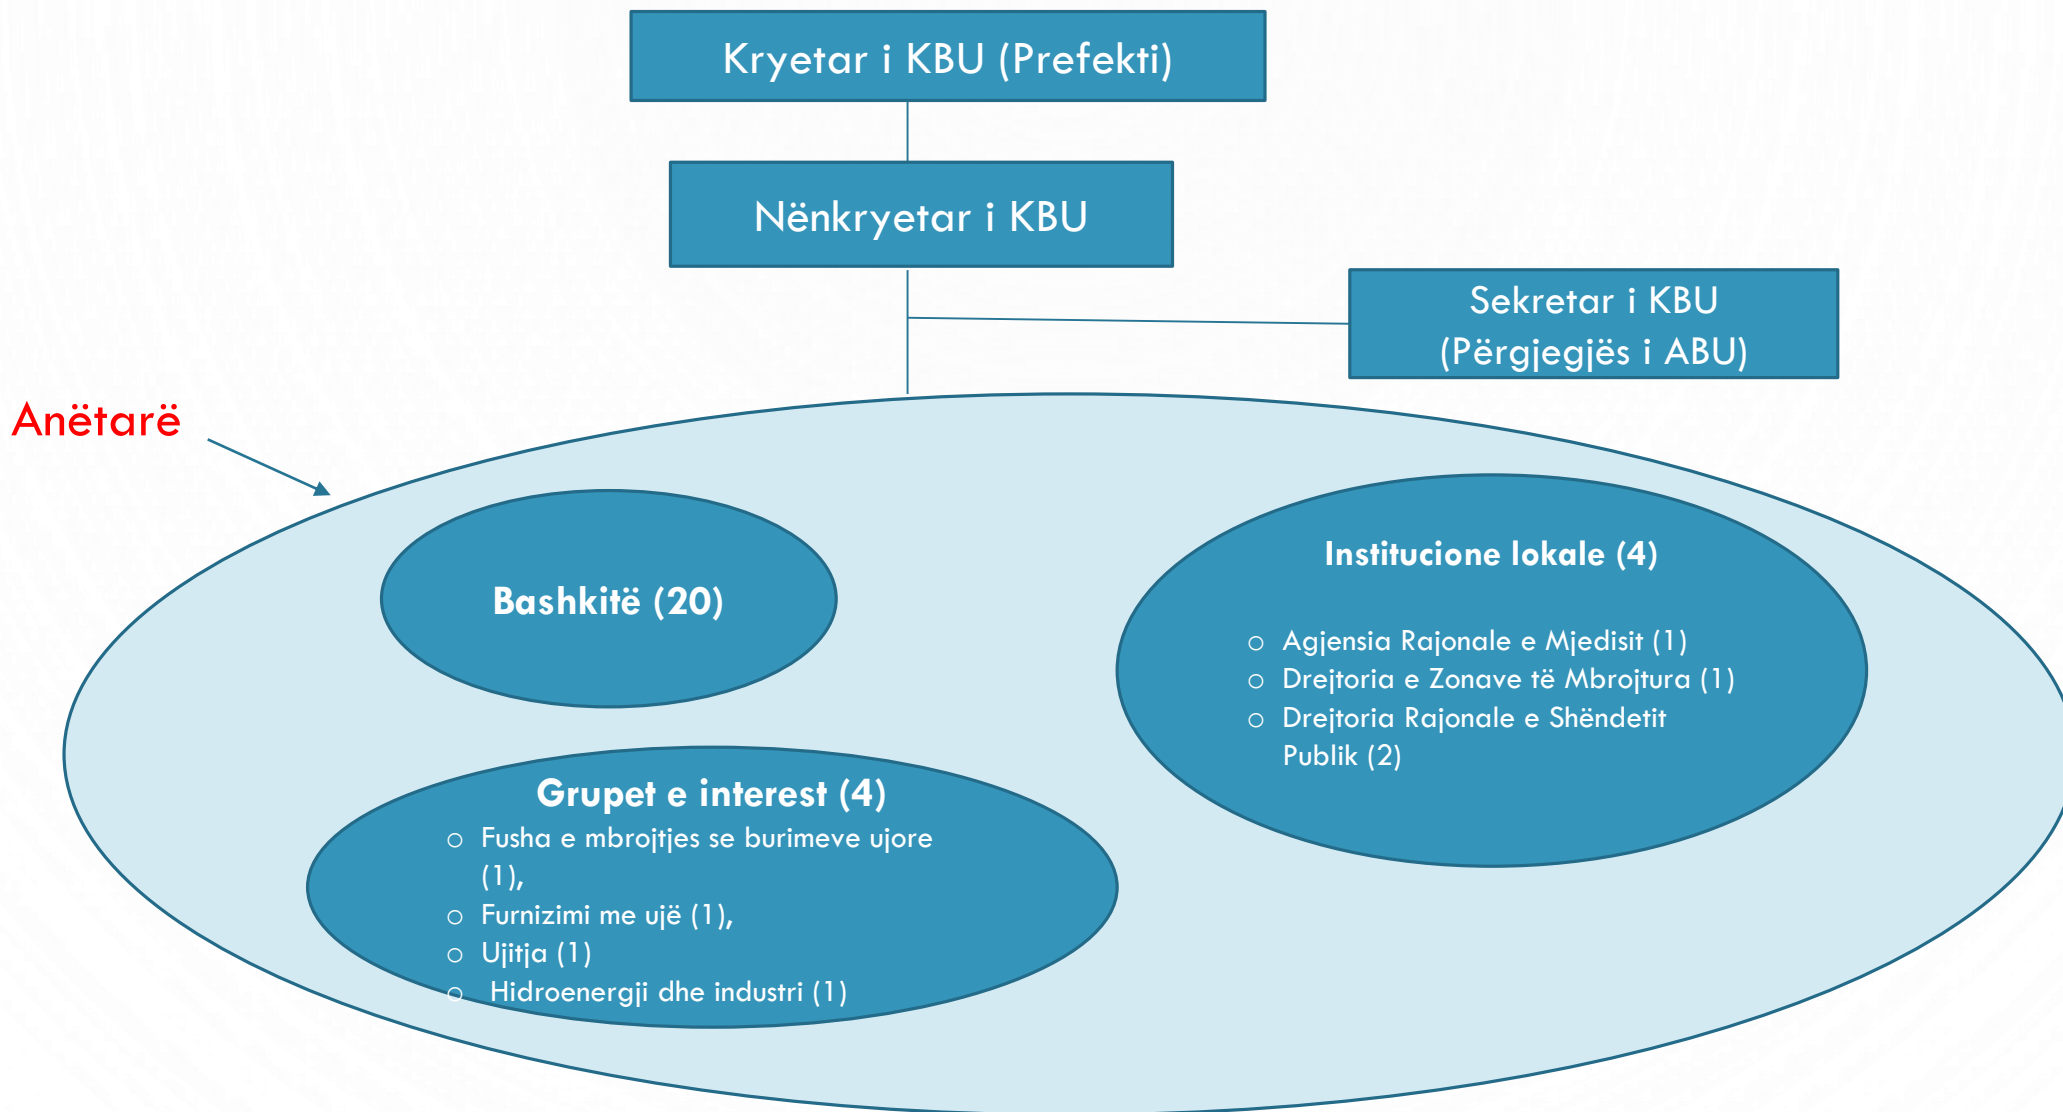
Kryetar i KBU (Prefekti)

Nënkryetar i KBU

Sekretar i KBU (Përgjegjës i ABU)

Anëtarë

Bashkitë (20)

Institucione lokale (4)

- Agjensia Rajonale e Mjedisit (1)
- Drejtoria e Zonave të Mbrojtura (1)
- Drejtoria Rajonale e Shëndetit Publik (2)

Grupet e interest (4)

- Fusha e mbrojtjes se burimeve ujore (1),
- Furnizimi me ujë (1),
- Ujitja (1)
- Hidroenergji dhe industri (1)